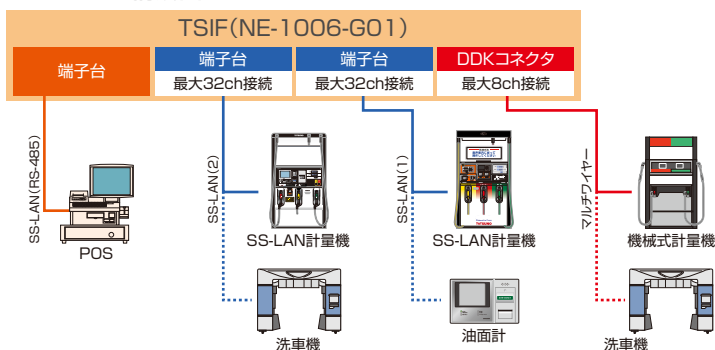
TSIF(NE-1006-G01)

端子台

端子台
最大32ch接続

端子台
最大32ch接続

DDKコネクタ
最大8ch接続

SS-LAN(RS-485)

POS

SS-LAN(2)

SS-LAN計量機

洗車機

SS-LAN(1)

SS-LAN計量機

油面計

マルチワイヤー

機械式計量機

洗車機